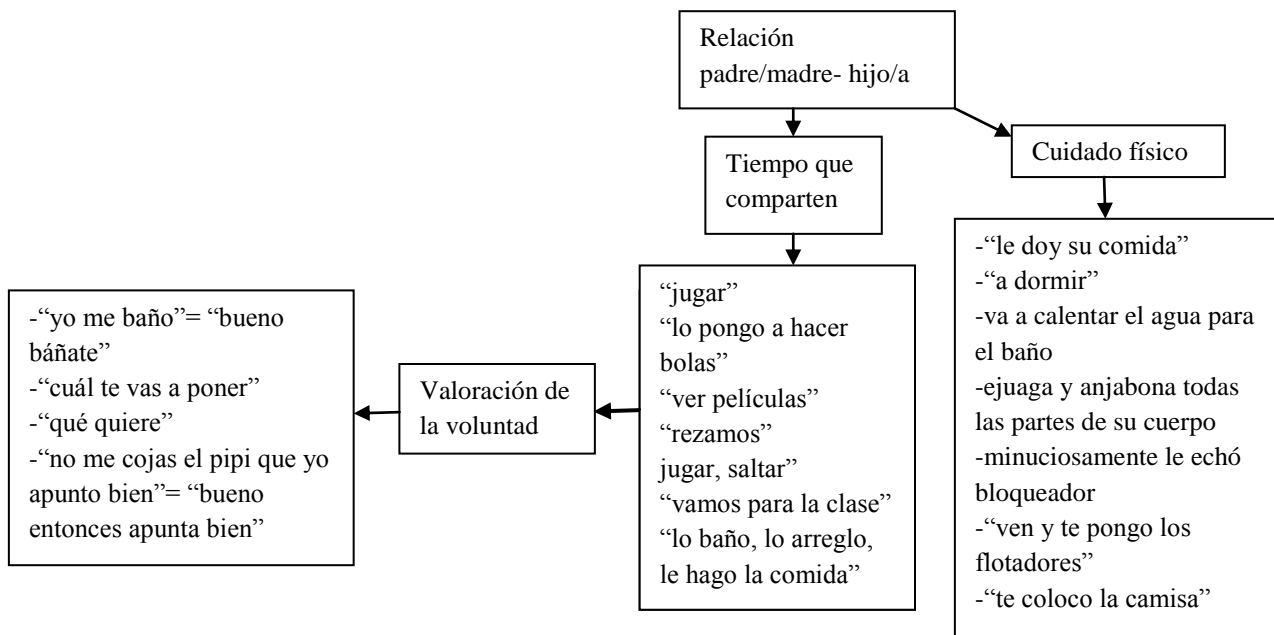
Relación padre/madre- hijo/a

Tiempo que comparten

Cuidado físico

-"le doy su comida"
-"a dormir"
-va a calentar el agua para el baño
-ejuaga y anjabona todas las partes de su cuerpo
-minuciosamente le echó bloqueador
-"ven y te pongo los flotadores"
-"te coloco la camisa"

"jugar"
"lo pongo a hacer bolas"
"ver películas"
"rezamos"
jugar, saltar"
"vamos para la clase"
"lo baño, lo arreglo, le hago la comida"

Valoración de la voluntad

-"yo me baño"= "bueno báñate"
-"cuál te vas a poner"
-"qué quiere"
-"no me cojas el pipi que yo apunto bien"= "bueno entonces apunta bien"